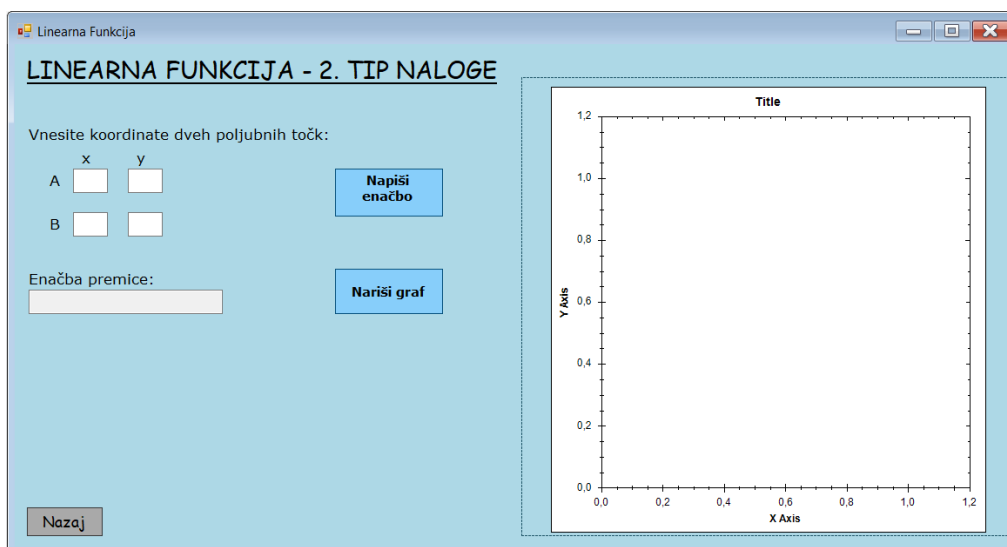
Linearna Funkcija

LINEARNA FUNKCIJA - 2. TIP NALOGE

Vnesite koordinate dveh poljubnih točk:

x y

A

B

Napiši enačbo

Enačba premice:

Nariši graf

Nazaj

Title

1,2
1,0
0,8
0,6
0,4
0,2
0,0

Y Axis

0,0 0,2 0,4 0,6 0,8 1,0 1,2

X Axis